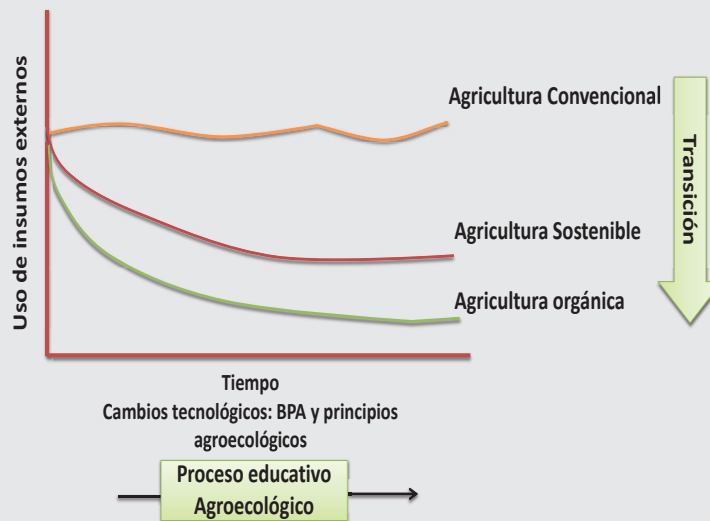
Uso de insumos externos

Agricultura Convencional

Transición

Agricultura Sostenible

Agricultura orgánica

Tiempo
Cambios tecnológicos: BPA y principios agroecológicos

Proceso educativo Agroecológico